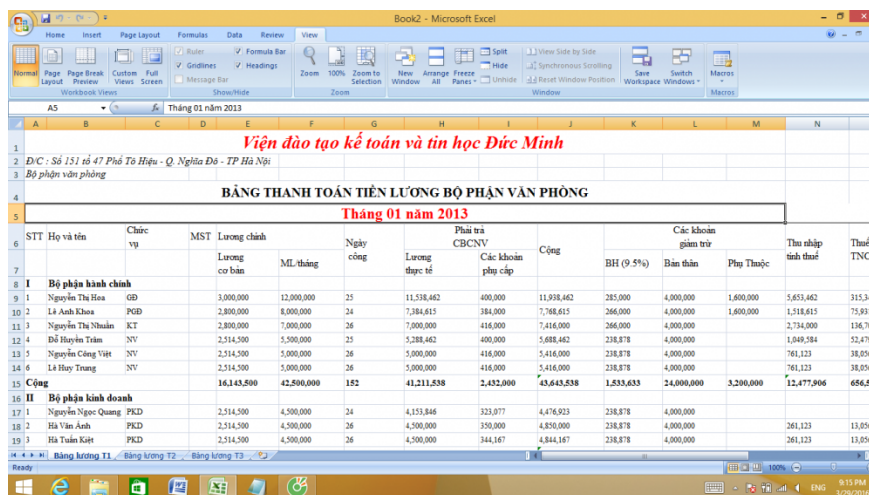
Book2 - Microsoft Excel

Home | Insert | Page Layout | Formulas | Data | Review | View

Normal | Page Layout | Page Break Preview | Custom Views | Full Screen
Workbook Views

Ruler | Formula Bar | Gridlines | Headings | Message Bar
Show/Hide

Zoom | 100% | Zoom to Selection
Zoom

New Window | Arrange All | Freeze Panes | Split | Hide | Unhide | View Side by Side | Synchronous Scrolling | Reset Window Position | Save Workspace | Switch Windows
Window

Macros
Macros

A5 | $f_x$ | Tháng 01 năm 2013

Viện đào tạo kế toán và tin học Đức Minh

Đ/C : Số 151 tổ 47 Phố Tô Hiệu - Q. Nghĩa Đô - TP Hà Nội

Bộ phận văn phòng

BẢNG THANH TOÁN TIỀN LƯƠNG BỘ PHẬN VĂN PHÒNG

Tháng 01 năm 2013

| STT | Họ và tên | Chức vụ | MST | Lương chính: Lương cơ bản | Lương chính: ML/tháng | Ngày công | Phải trả CBCNV: Lương thực tế | Phải trả CBCNV: Các khoản phụ cấp | Cộng | Các khoản giảm trừ: BH (9.5%) | Các khoản giảm trừ: Bản thân | Các khoản giảm trừ: Phụ Thuộc | Thu nhập tính thuế | Thuế TNC |
|---|---|---|---|---|---|---|---|---|---|---|---|---|---|---|
| I | Bộ phận hành chính | | | | | | | | | | | | | |
| 1 | Nguyễn Thị Hoa | GĐ | | 3,000,000 | 12,000,000 | 25 | 11,538,462 | 400,000 | 11,938,462 | 285,000 | 4,000,000 | 1,600,000 | 5,653,462 | 315,3 |
| 2 | Lê Anh Khoa | PGĐ | | 2,800,000 | 8,000,000 | 24 | 7,384,615 | 384,000 | 7,768,615 | 266,000 | 4,000,000 | 1,600,000 | 1,518,615 | 75,93 |
| 3 | Nguyễn Thị Nhuần | KT | | 2,800,000 | 7,000,000 | 26 | 7,000,000 | 416,000 | 7,416,000 | 266,000 | 4,000,000 | | 2,734,000 | 136,7 |
| 4 | Đỗ Huyền Trâm | NV | | 2,514,500 | 5,500,000 | 25 | 5,288,462 | 400,000 | 5,688,462 | 238,878 | 4,000,000 | | 1,049,584 | 52,47 |
| 5 | Nguyễn Công Việt | NV | | 2,514,500 | 5,000,000 | 26 | 5,000,000 | 416,000 | 5,416,000 | 238,878 | 4,000,000 | | 761,123 | 38,05 |
| 6 | Lê Huy Trung | NV | | 2,514,500 | 5,000,000 | 26 | 5,000,000 | 416,000 | 5,416,000 | 238,878 | 4,000,000 | | 761,123 | 38,05 |
| Cộng | | | | 16,143,500 | 42,500,000 | 152 | 41,211,538 | 2,432,000 | 43,643,538 | 1,533,633 | 24,000,000 | 3,200,000 | 12,477,906 | 656,5 |
| II | Bộ phận kinh doanh | | | | | | | | | | | | | |
| 1 | Nguyễn Ngọc Quang | PKD | | 2,514,500 | 4,500,000 | 24 | 4,153,846 | 323,077 | 4,476,923 | 238,878 | 4,000,000 | | | |
| 2 | Hà Văn Ánh | PKD | | 2,514,500 | 4,500,000 | 26 | 4,500,000 | 350,000 | 4,850,000 | 238,878 | 4,000,000 | | 261,123 | 13,05 |
| 3 | Hà Tuấn Kiệt | PKD | | 2,514,500 | 4,500,000 | 26 | 4,500,000 | 344,167 | 4,844,167 | 238,878 | 4,000,000 | | 261,123 | 13,05 |

Bảng lương T1 | Bảng lương T2 | Bảng lương T3

Ready | 100%

ENG 9:15 PM 3/29/2016